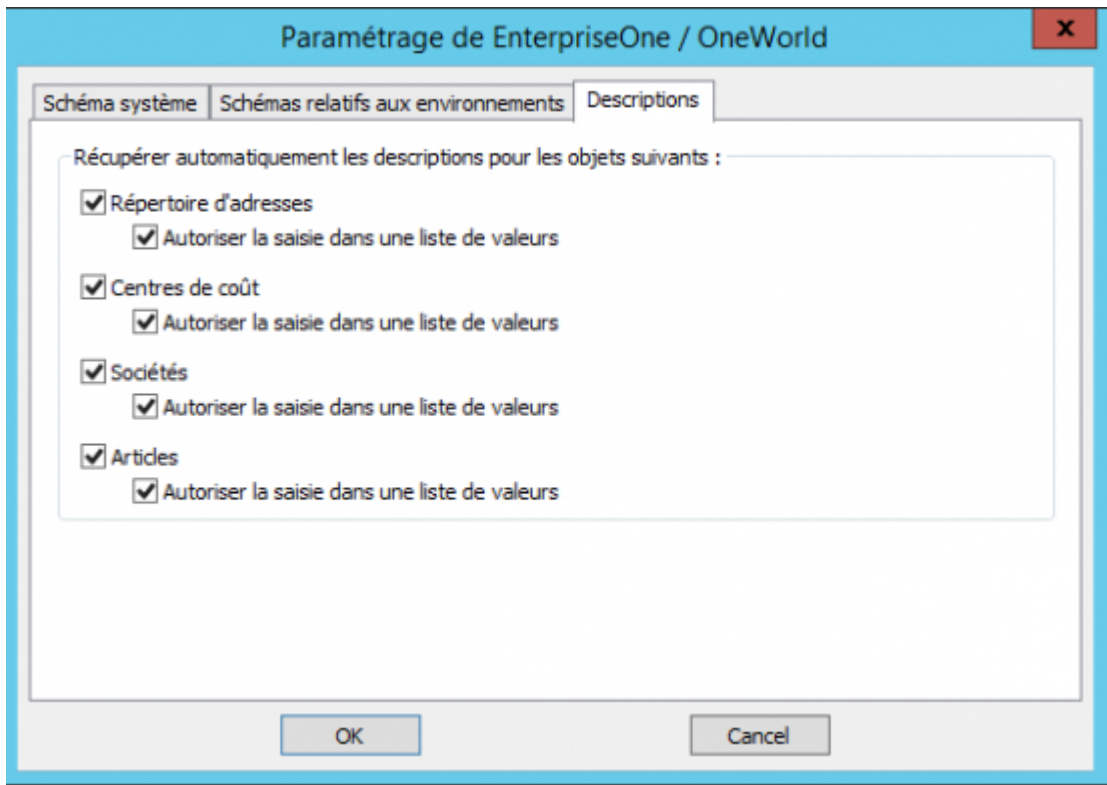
Paramétrage de EnterpriseOne / OneWorld

x

Schéma système | Schémas relatifs aux environnements | Descriptions

Récupérer automatiquement les descriptions pour les objets suivants :

Répertoire d'adresses

Autoriser la saisie dans une liste de valeurs

Centres de coût

Autoriser la saisie dans une liste de valeurs

Sociétés

Autoriser la saisie dans une liste de valeurs

Articles

Autoriser la saisie dans une liste de valeurs

OK

Cancel